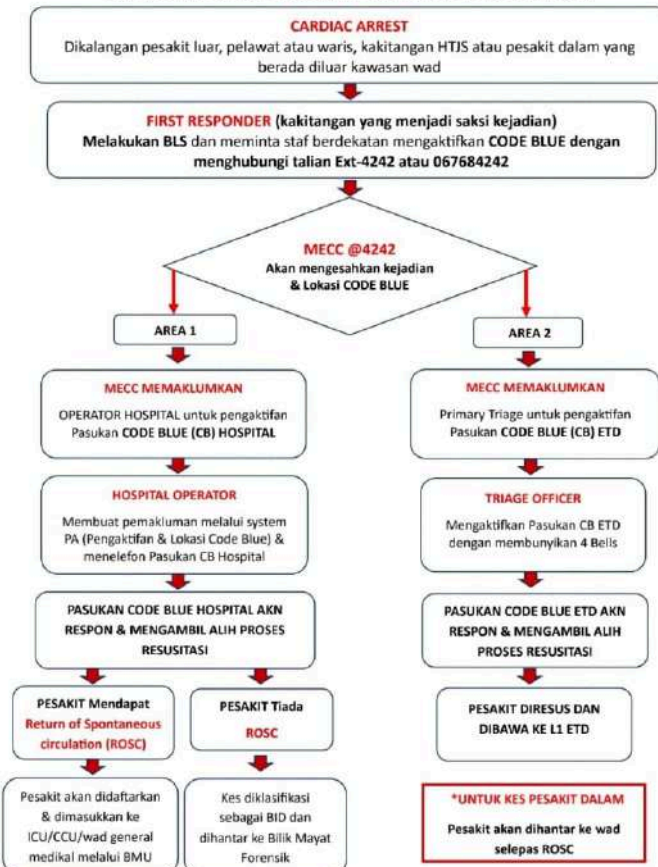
CARDIAC ARREST
Dikalangan pesakit luar, pelawat atau waris, kakitangan HTJS atau pesakit dalam yang berada diluar kawasan wad

FIRST RESPONDER (kakitangan yang menjadi saksi kejadian)
Melakukan BLS dan meminta staf berdekatan mengaktifkan CODE BLUE dengan menghubungi talian Ext-4242 atau 067684242

MECC @4242
Akan mengesahkan kejadian & Lokasi CODE BLUE

AREA 1

AREA 2

MECC MEMAKLUMKAN
OPERATOR HOSPITAL untuk pengaktifan Pasukan CODE BLUE (CB) HOSPITAL

MECC MEMAKLUMKAN
Primary Triage untuk pengaktifan Pasukan CODE BLUE (CB) ETD

HOSPITAL OPERATOR
Membuat pemakluman melalui system PA (Pengaktifan & Lokasi Code Blue) & menelefon Pasukan CB Hospital

TRIAGE OFFICER
Mengaktifkan Pasukan CB ETD dengan membunyikan 4 Bells

PASUKAN CODE BLUE HOSPITAL AKN RESPON & MENGAMBIL ALIH PROSES RESUSITASI

PASUKAN CODE BLUE ETD AKN RESPON & MENGAMBIL ALIH PROSES RESUSITASI

PESAKIT Mendapat Return of Spontaneous circulation (ROSC)

PESAKIT Tiada ROSC

PESAKIT DIRESUS DAN DIBAWA KE L1 ETD

Pesakit akan didaftarkan & dimasukkan ke ICU/CCU/wad general medikal melalui BMU

Kes diklasifikasi sebagai BID dan dihantar ke Bilik Mayat Forensik

*UNTUK KES PESAKIT DALAM
Pesakit akan dihantar ke wad selepas ROSC